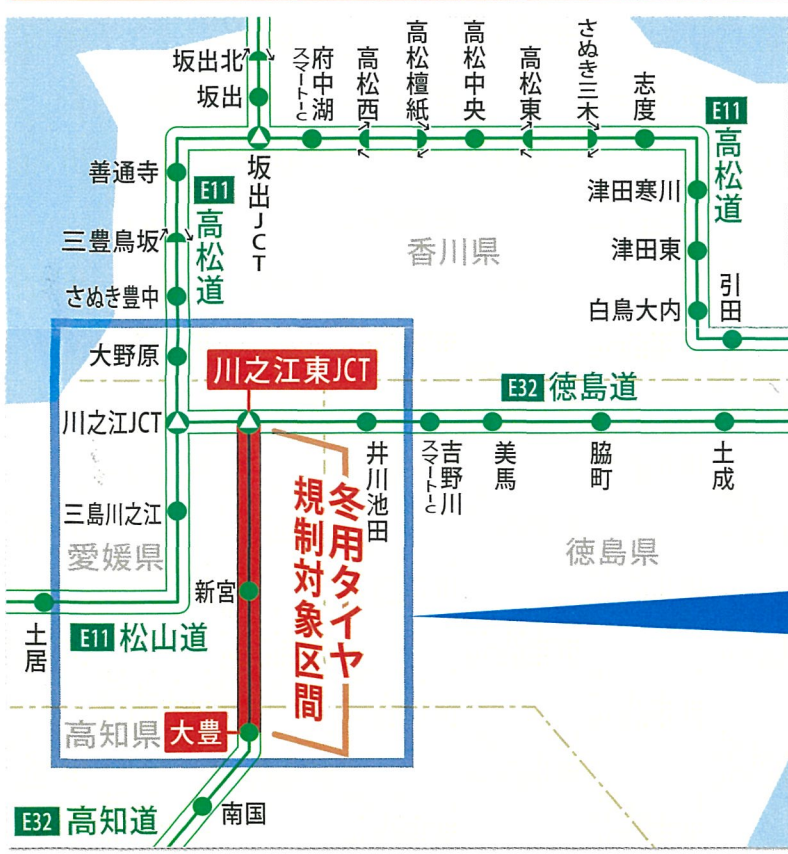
坂出北
坂出
府中湖スマートIC
高松西
高松檀紙
高松中央
高松東
さぬき三木
志度
E11 高松道
坂出JCT
善通寺
E11 高松道
三豊鳥坂
さぬき豊中
香川県
津田寒川
津田東
白鳥大内
引田
大野原
川之江東JCT
E32 徳島道
川之江JCT
井川池田
吉野川スマートIC
美馬
脇町
土成
冬用タイヤ規制対象区間
三島川之江
愛媛県
徳島県
新宮
土居
E11 松山道
高知県
大豊
E32 高知道
南国